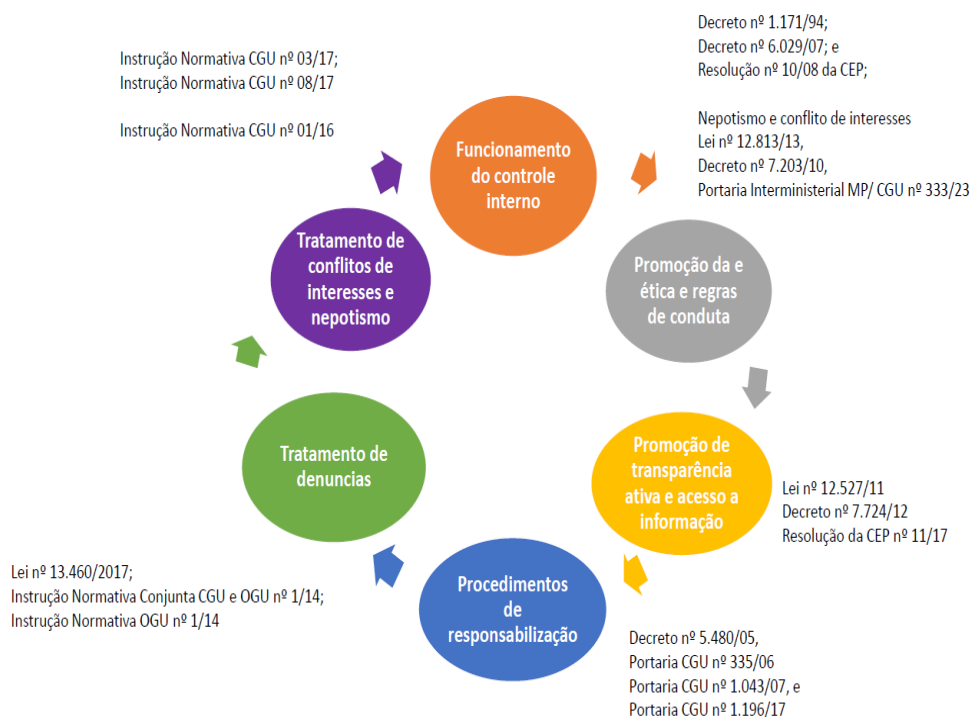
Instrução Normativa CGU nº 03/17;
Instrução Normativa CGU nº 08/17

Instrução Normativa CGU nº 01/16

Funcionamento do controle interno

Decreto nº 1.171/94;
Decreto nº 6.029/07; e
Resolução nº 10/08 da CEP;

Nepotismo e conflito de interesses
Lei nº 12.813/13,
Decreto nº 7.203/10,
Portaria Interministerial MP/ CGU nº 333/23

Tratamento de conflitos de interesses e nepotismo

Promoção da e ética e regras de conduta

Tratamento de denuncias

Promoção de transparência ativa e acesso a informação

Lei nº 12.527/11
Decreto nº 7.724/12
Resolução da CEP nº 11/17

Lei nº 13.460/2017;
Instrução Normativa Conjunta CGU e OGU nº 1/14;
Instrução Normativa OGU nº 1/14

Procedimentos de responsabilização

Decreto nº 5.480/05,
Portaria CGU nº 335/06
Portaria CGU nº 1.043/07, e
Portaria CGU nº 1.196/17